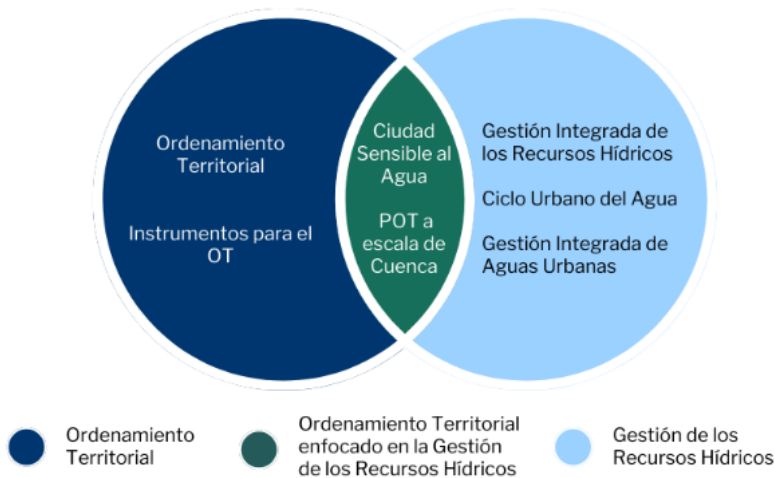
Ordenamiento Territorial

Instrumentos para el OT

Ciudad Sensible al Agua

POT a escala de Cuenca

Gestión Integrada de los Recursos Hídricos

Ciclo Urbano del Agua

Gestión Integrada de Aguas Urbanas

Ordenamiento Territorial

Ordenamiento Territorial enfocado en la Gestión de los Recursos Hídricos

Gestión de los Recursos Hídricos